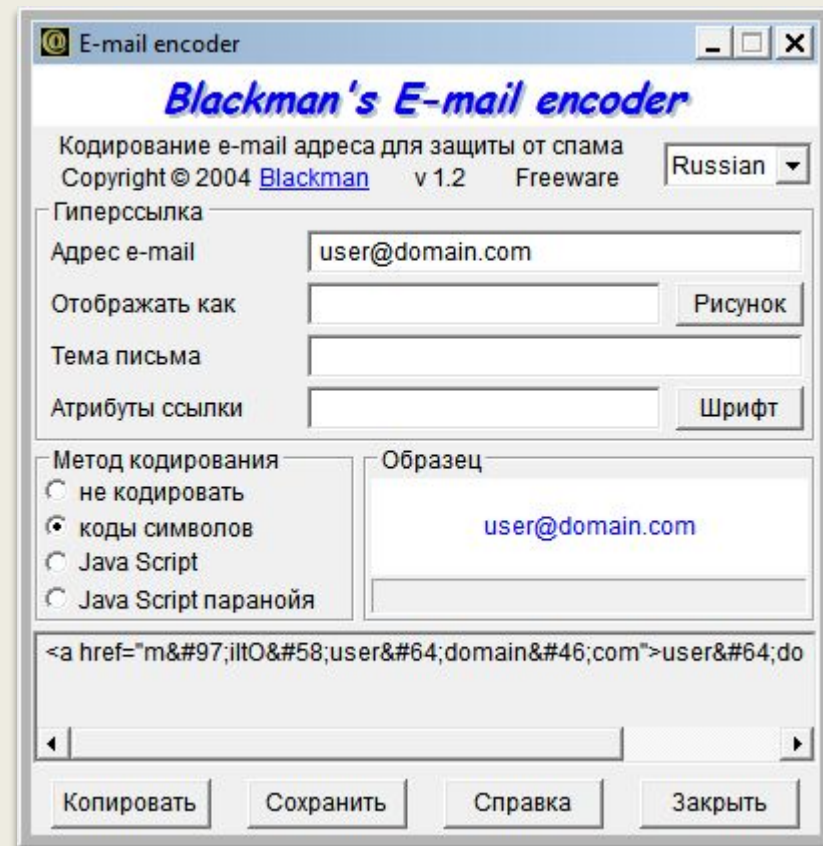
E-mail encoder

Blackman's E-mail encoder

Кодирование e-mail адреса для защиты от спама
Copyright © 2004 Blackman v 1.2 Freeware

Russian

Гиперссылка
Адрес e-mail user@domain.com
Отображать как
Рисунок
Тема письма
Атрибуты ссылки
Шрифт

Метод кодирования
не кодировать
коды символов
Java Script
Java Script паранойя

Образец
user@domain.com

<a href="m&#97;iltO&#58;user&#64;domain&#46;com">user&#64;do

Копировать Сохранить Справка Закрыть